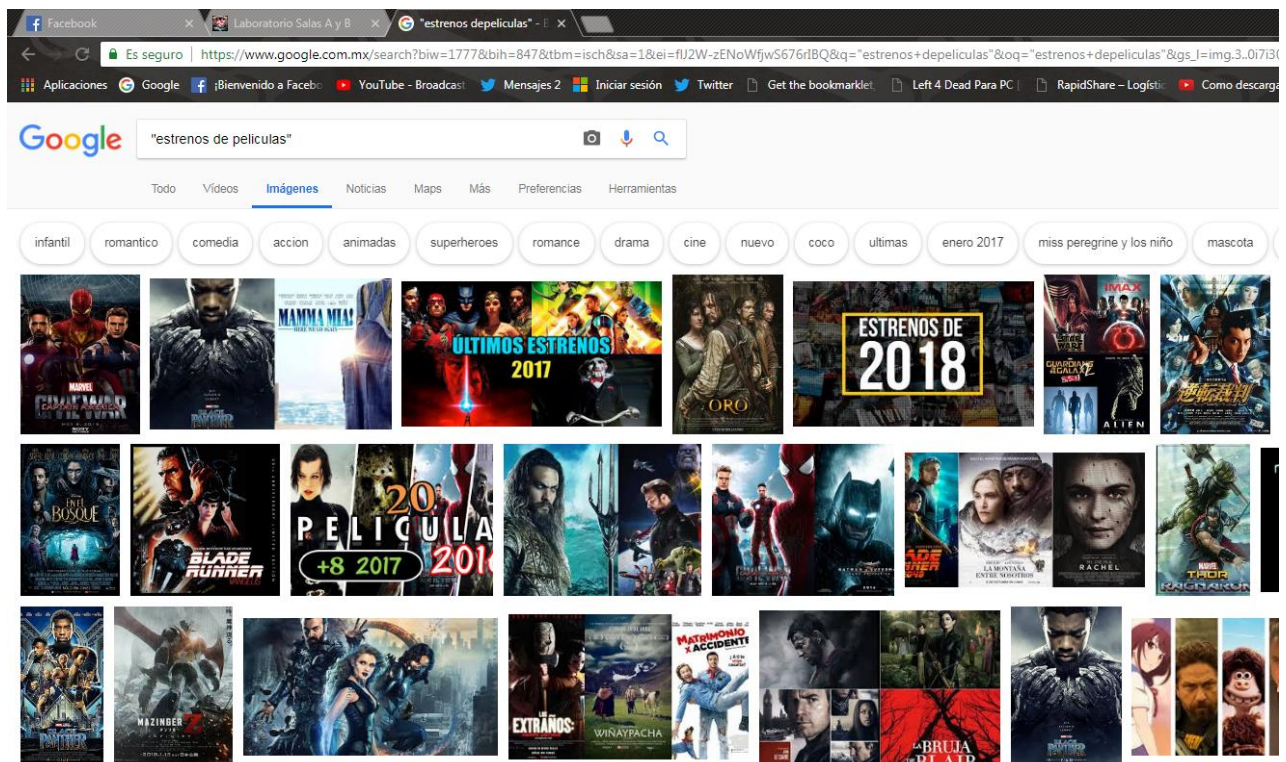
Facebook ×
Laboratorio Salas A y B ×
"estrenos depeliculas" - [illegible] ×

Es seguro | https://www.google.com.mx/search?biw=1777&bih=847&tbm=isch&sa=1&ei=flJ2W-zENoWfjwS676rIBQ&q="estrenos+depeliculas"&oq="estrenos+depeliculas"&gs_l=img.3..0i7i3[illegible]

Aplicaciones Google ¡Bienvenido a Facebo YouTube - Broadcast Mensajes 2 Iniciar sesión Twitter Get the bookmarklet Left 4 Dead Para PC RapidShare – Logístic Como descarga

Google "estrenos de peliculas"

Todo Vídeos Imágenes Noticias Maps Más Preferencias Herramientas

infantil romantico comedia accion animadas superheroes romance drama cine nuevo coco ultimas enero 2017 miss peregrine y los niño mascota

MARVEL CIVIL WAR CAPTAIN AMERICA
MAMMA MIA! HERE WE GO AGAIN
BLACK PANTHER
ÚLTIMOS ESTRENOS 2017
ORO
ESTRENOS DE 2018
IMAX
GUARDIANS OF THE GALAXY
ALIEN
EN EL BOSQUE
BLADE RUNNER
20 PELICULAS +8 2017 201
LA MONTAÑA ENTRE NOSOTROS
RACHEL
THOR RAGNAROK
PANTHER
MAZINGER Z
LOS EXTRAÑOS
WIÑAYPACHA
MATRIMONIO POR ACCIDENTE
LA BRUJA DE BLAIR
PANTHER